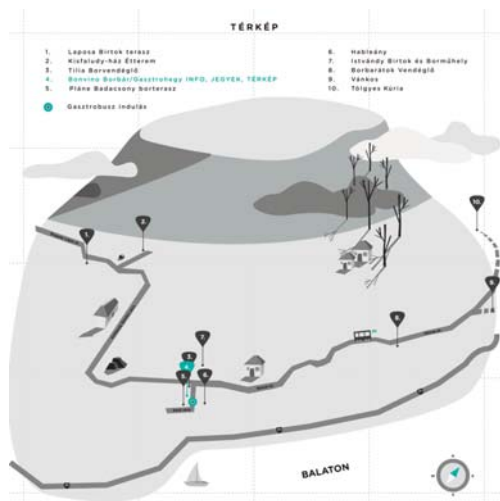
TÉRKÉP

1. Laposa Birtok terasz
2. Kisfaludy-ház Étterem
3. Tilia Borvendéglő
4. Bonvino Borbár/Gasztrohegy INFO, JEGYEK, TÉRKÉP
5. Pláne Badacsony borterasz
6. Hableány
7. Istvándy Birtok és Borműhely
8. Borbarátok Vendéglő
9. Vánkos
10. Tölgyes Kúria

Gasztrobusz indulás

1
2
3
4
5
6
7
8
9
10

BALATON